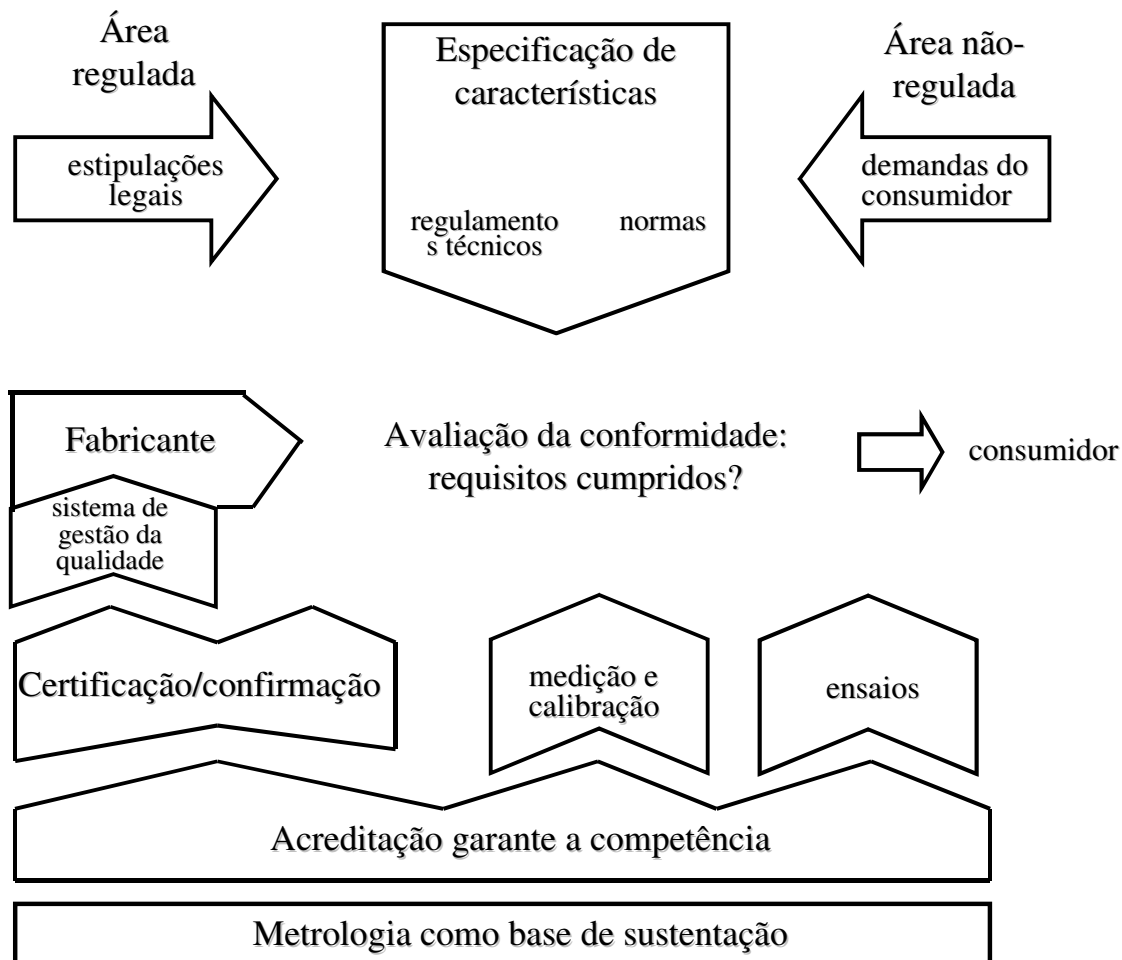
Área regulada

estipulações legais

Especificação de características

regulamento s técnicos

normas

Área não-regulada

demandas do consumidor

Fabricante

sistema de gestão da qualidade

Avaliação da conformidade: requisitos cumpridos?

consumidor

Certificação/confirmação

medição e calibração

ensaios

Acreditação garante a competência

Metrologia como base de sustentação